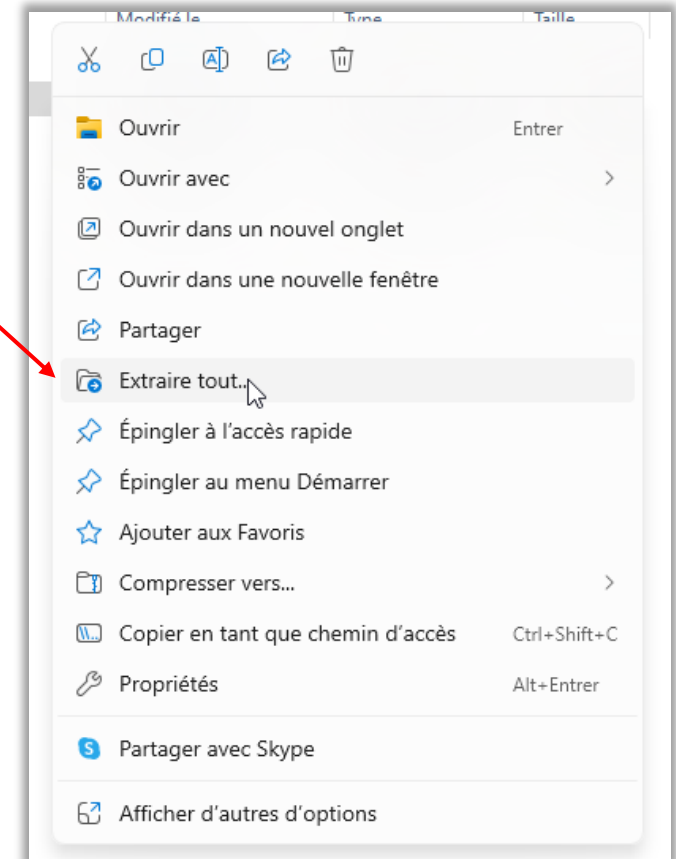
Modifié le | Type | Taille

Ouvrir Entrer
Ouvrir avec
Ouvrir dans un nouvel onglet
Ouvrir dans une nouvelle fenêtre
Partager
Extraire tout...
Épingler à l'accès rapide
Épingler au menu Démarrer
Ajouter aux Favoris
Compresser vers...
Copier en tant que chemin d'accès Ctrl+Shift+C
Propriétés Alt+Entrer
Partager avec Skype
Afficher d'autres d'options